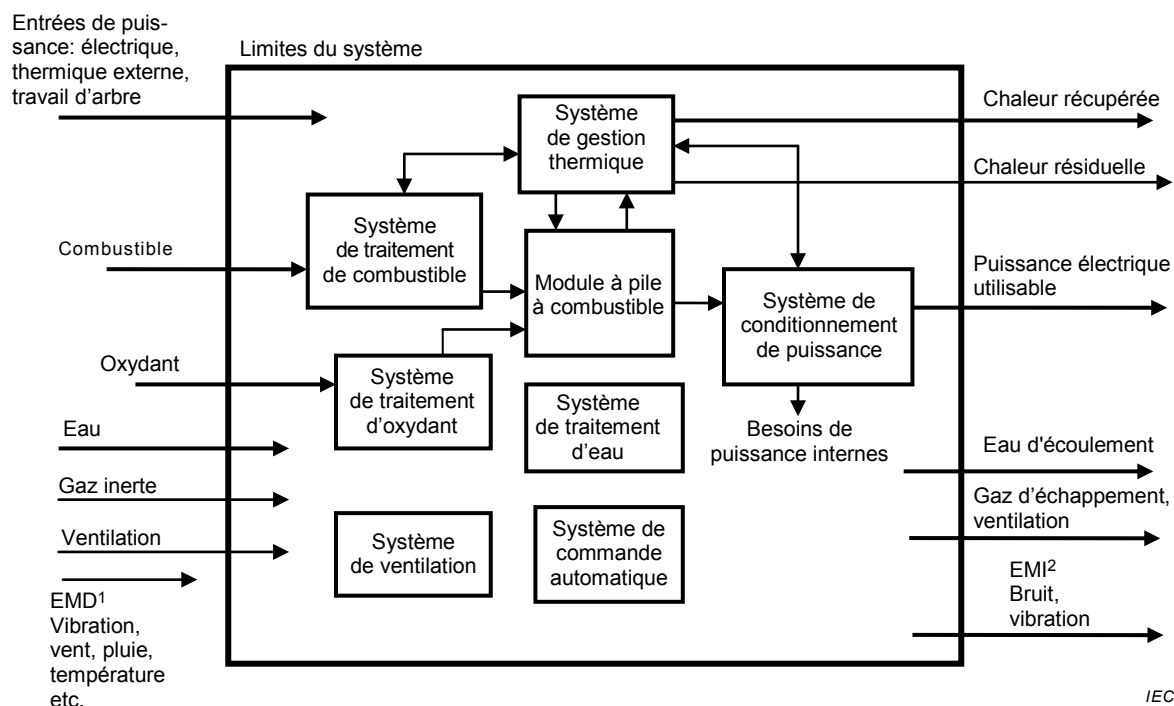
Entrées de puissance: électrique, thermique externe, travail d'arbre

Limites du système

Système de gestion thermique

Chaleur récupérée

Chaleur résiduelle

Système de traitement de combustible

Combustible

Module à pile à combustible

Système de conditionnement de puissance

Puissance électrique utilisable

Oxydant

Système de traitement d'oxydant

Système de traitement d'eau

Besoins de puissance internes

Eau

Eau d'écoulement

Gaz inerte

Gaz d'échappement, ventilation

Ventilation

Système de ventilation

Système de commande automatique

EMD$^1$ Vibration, vent, pluie, température etc.

EMI$^2$ Bruit, vibration

IEC